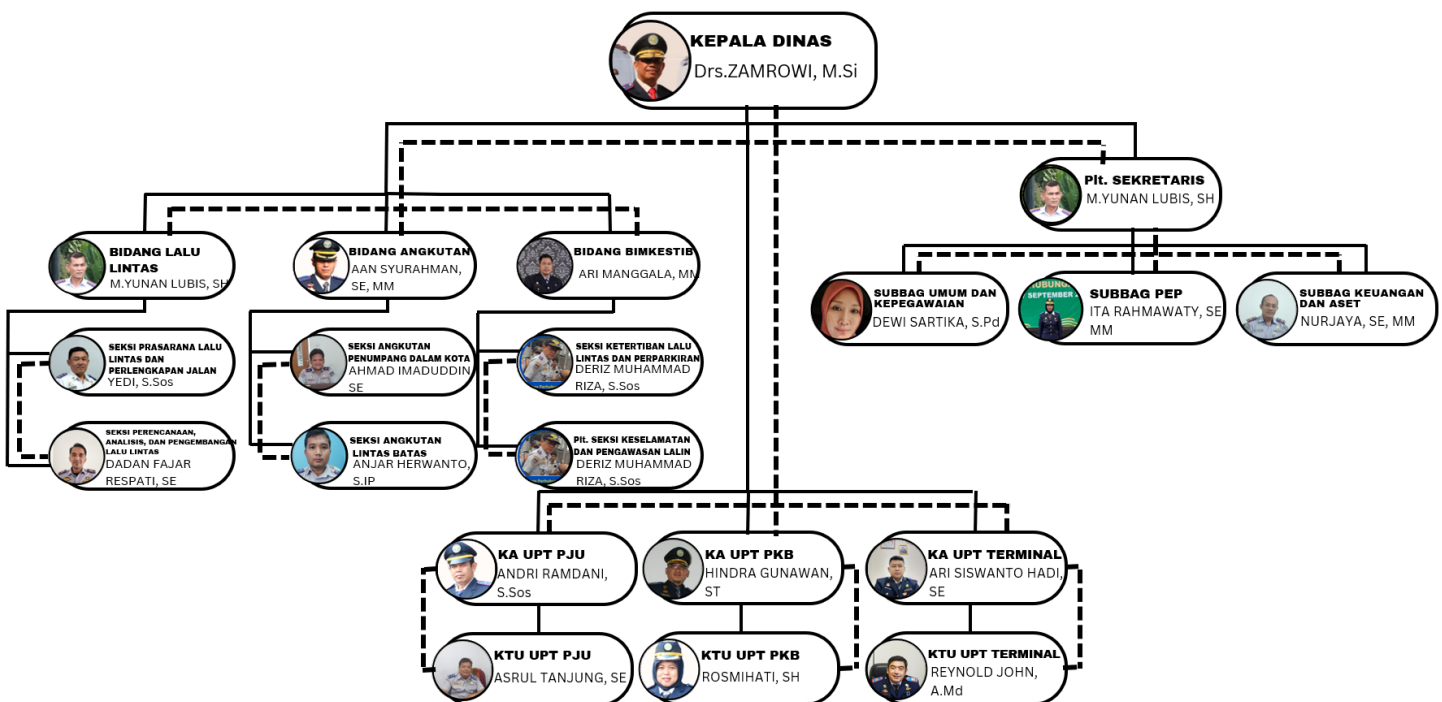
KEPALA DINAS
Drs.ZAMROWI, M.Si

Plt. SEKRETARIS
M.YUNAN LUBIS, SH

BIDANG LALU LINTAS
M.YUNAN LUBIS, SH

BIDANG ANGKUTAN
AAN SYURAHMAN, SE, MM

BIDANG BIMKESTIB
ARI MANGGALA, MM

SUBBAG UMUM DAN KEPEGAWAIAN
DEWI SARTIKA, S.Pd

SUBBAG PEP
ITA RAHMAWATY, SE MM

SUBBAG KEUANGAN DAN ASET
NURJAYA, SE, MM

SEKSI PRASARANA LALU LINTAS DAN PERLENGKAPAN JALAN
YEDI, S.Sos

SEKSI PERENCANAAN, ANALISIS, DAN PENGEMBANGAN LALU LINTAS
DADAN FAJAR RESPATI, SE

SEKSI ANGKUTAN PENUMPANG DALAM KOTA
AHMAD IMADUDDIN, SE

SEKSI ANGKUTAN LINTAS BATAS
ANJAR HERWANTO, S.IP

SEKSI KETERTIBAN LALU LINTAS DAN PERPARKIRAN
DERIZ MUHAMMAD RIZA, S.Sos

Plt. SEKSI KESELAMATAN DAN PENGAWASAN LALIN
DERIZ MUHAMMAD RIZA, S.Sos

KA UPT PJU
ANDRI RAMDANI, S.Sos

KA UPT PKB
HINDRA GUNAWAN, ST

KA UPT TERMINAL
ARI SISWANTO HADI, SE

KTU UPT PJU
ASRUL TANJUNG, SE

KTU UPT PKB
ROSMIHATI, SH

KTU UPT TERMINAL
REYNOLD JOHN, A.Md